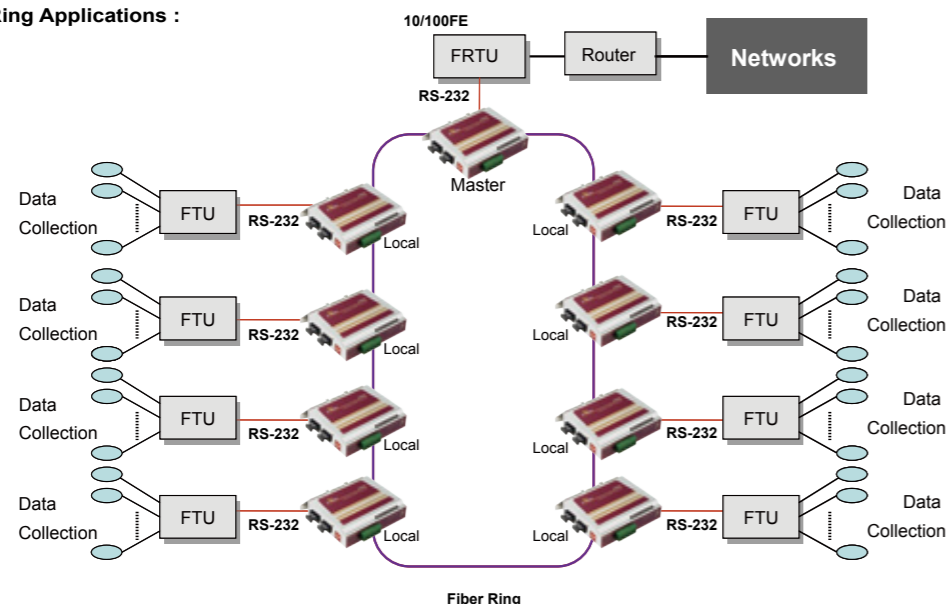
ing Applications :

10/100FE

FRTU

Router

Networks

RS-232

Master

Data Collection

FTU

RS-232

Local

Local

RS-232

FTU

Data Collection

Data Collection

FTU

RS-232

Local

Local

RS-232

FTU

Data Collection

Data Collection

FTU

RS-232

Local

Local

RS-232

FTU

Data Collection

Data Collection

FTU

RS-232

Local

Local

RS-232

FTU

Data Collection

Fiber Ring